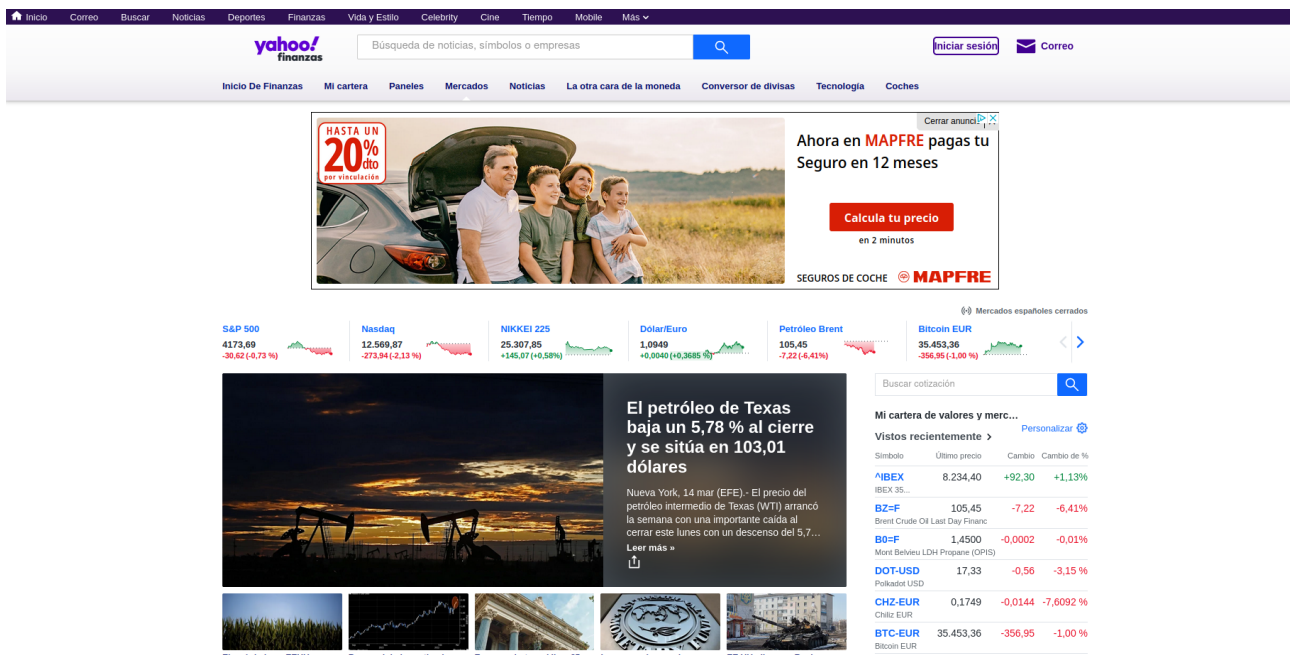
Inicio Correo Buscar Noticias Deportes Finanzas Vida y Estilo Celebrity Cine Tiempo Mobile Más

yahoo! finanzas

Búsqueda de noticias, símbolos o empresas

Iniciar sesión Correo

Inicio De Finanzas Mi cartera Paneles Mercados Noticias La otra cara de la moneda Conversor de divisas Tecnología Coches

Cerrar anuncio

HASTA UN 20% dto por vinculación

Ahora en MAPFRE pagas tu Seguro en 12 meses

Calcula tu precio

en 2 minutos

SEGUROS DE COCHE MAPFRE

Mercados españoles cerrados

| S&P 500 | Nasdaq | NIKKEI 225 | Dólar/Euro | Petróleo Brent | Bitcoin EUR |
|---|---|---|---|---|---|
| 4173,69 | 12.569,87 | 25.307,85 | 1,0949 | 105,45 | 35.453,36 |
| -30,62 (-0,73 %) | -273,94 (-2,13 %) | +145,07 (+0,58%) | +0,0040 (+0,3685 %) | -7,22 (-6,41%) | -356,95 (-1,00 %) |

El petróleo de Texas baja un 5,78 % al cierre y se sitúa en 103,01 dólares

Nueva York, 14 mar (EFE).- El precio del petróleo intermedio de Texas (WTI) arrancó la semana con una importante caída al cerrar este lunes con un descenso del 5,7…

Leer más »

Buscar cotización

Mi cartera de valores y merc…

Personalizar

Vistos recientemente

| Símbolo | Último precio | Cambio | Cambio de % |
|---|---|---|---|
| ^IBEX IBEX 35... | 8.234,40 | +92,30 | +1,13% |
| BZ=F Brent Crude Oil Last Day Financ | 105,45 | -7,22 | -6,41% |
| B0=F Mont Belvieu LDH Propane (OPIS) | 1,4500 | -0,0002 | -0,01% |
| DOT-USD Polkadot USD | 17,33 | -0,56 | -3,15 % |
| CHZ-EUR Chiliz EUR | 0,1749 | -0,0144 | -7,6092 % |
| BTC-EUR Bitcoin EUR | 35.453,36 | -356,95 | -1,00 % |